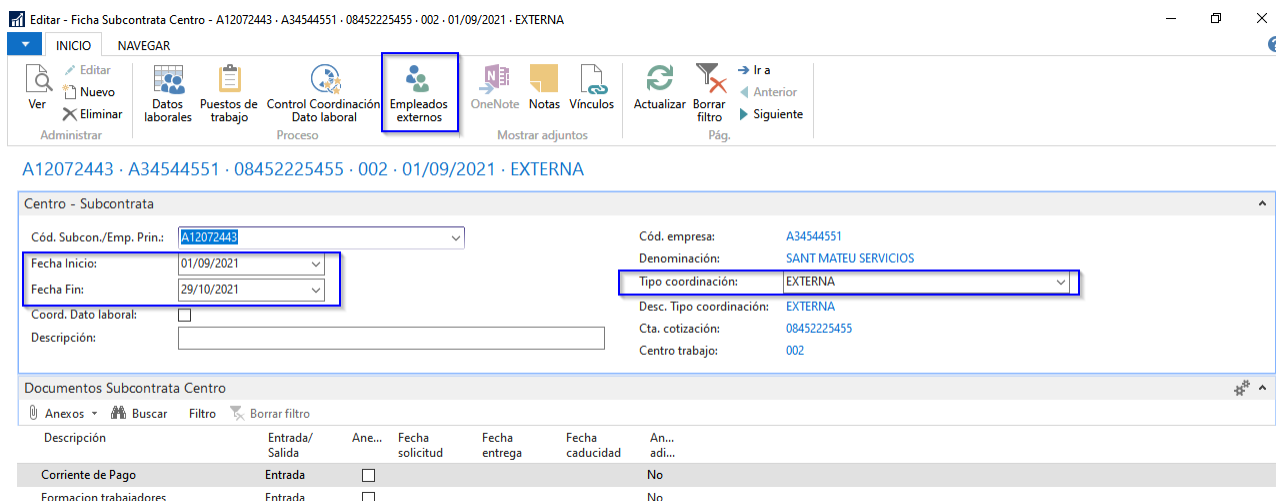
Editar - Ficha Subcontrata Centro - A12072443 · A34544551 · 08452225455 · 002 · 01/09/2021 · EXTERNA

INICIO NAVEGAR

Ver
Editar
Nuevo
Eliminar
Administrar

Datos laborales
Puestos de trabajo
Control Coordinación Dato laboral
Empleados externos
Proceso

OneNote
Notas
Vínculos
Mostrar adjuntos

Actualizar
Borrar filtro
Ir a
Anterior
Siguiente
Pág.

A12072443 · A34544551 · 08452225455 · 002 · 01/09/2021 · EXTERNA

Centro - Subcontrata

Cód. Subcon./Emp. Prin.: A12072443
Fecha Inicio: 01/09/2021
Fecha Fin: 29/10/2021
Coord. Dato laboral:
Descripción:

Cód. empresa: A34544551
Denominación: SANT MATEU SERVICIOS
Tipo coordinación: EXTERNA
Desc. Tipo coordinación: EXTERNA
Cta. cotización: 08452225455
Centro trabajo: 002

Documentos Subcontrata Centro

Anexos Buscar Filtro Borrar filtro

| Descripción | Entrada/ Salida | Ane... | Fecha solicitud | Fecha entrega | Fecha caducidad | An... adi... |
|---|---|---|---|---|---|---|
| Corriente de Pago | Entrada | | | | | No |
| Formacion trabajadores | Entrada | | | | | No |